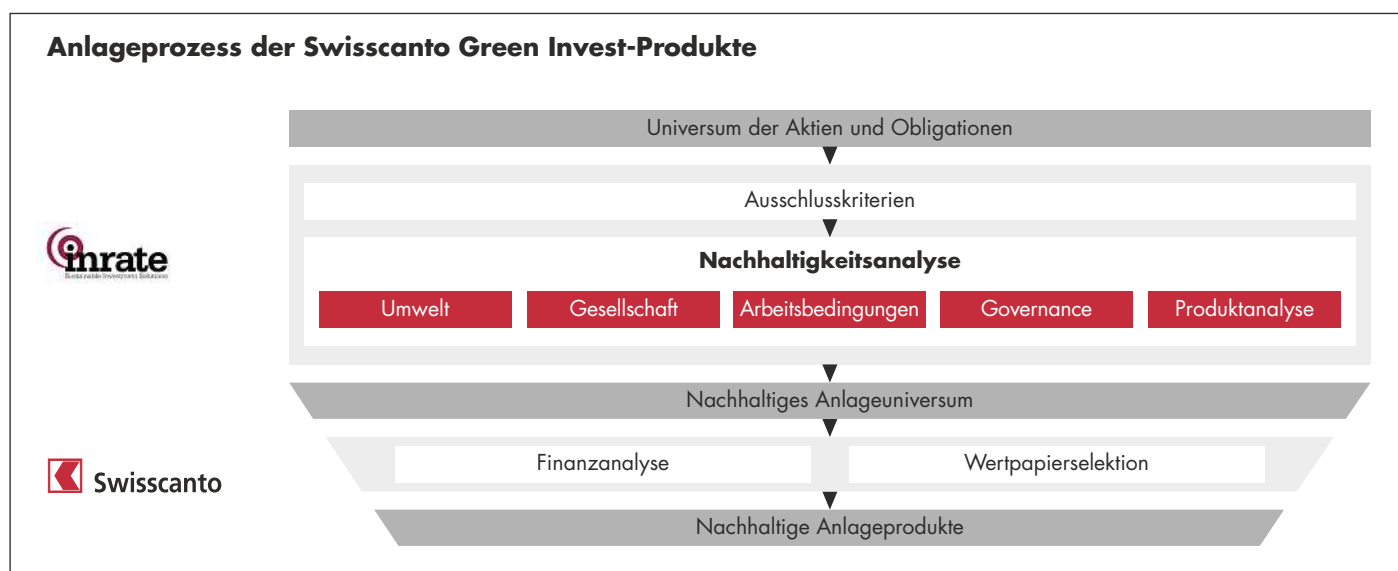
Anlageprozess der Swisscanto Green Invest-Produkte

inrate
Sustainable Investment Solutions

Universum der Aktien und Obligationen

Ausschlusskriterien

Nachhaltigkeitsanalyse

Umwelt

Gesellschaft

Arbeitsbedingungen

Governance

Produktanalyse

Nachhaltiges Anlageuniversum

Swisscanto

Finanzanalyse

Wertpapierselektion

Nachhaltige Anlageprodukte